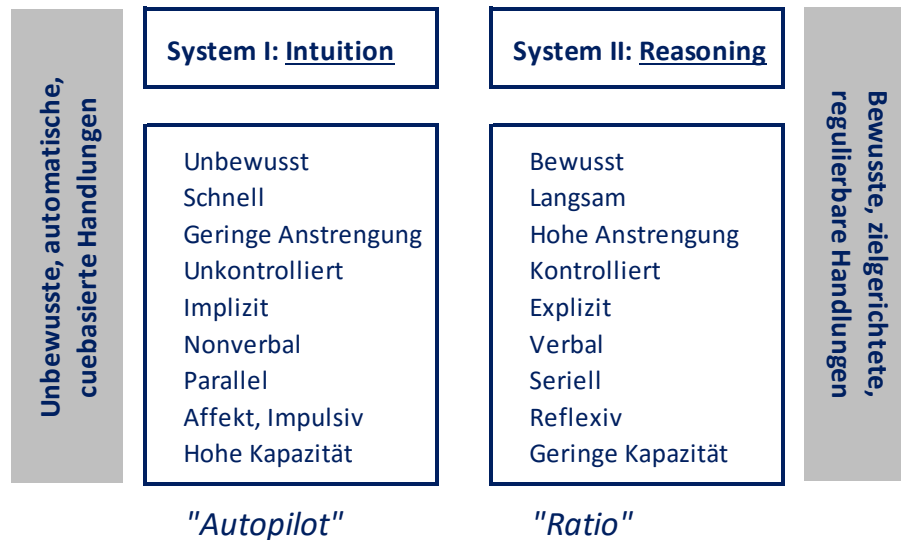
Unbewusste, automatische, cuebasierte Handlungen

System I: Intuition

Unbewusst
Schnell
Geringe Anstrengung
Unkontrolliert
Implizit
Nonverbal
Parallel
Affekt, Impulsiv
Hohe Kapazität

"Autopilot"

System II: Reasoning

Bewusst
Langsam
Hohe Anstrengung
Kontrolliert
Explizit
Verbal
Seriell
Reflexiv
Geringe Kapazität

"Ratio"

Bewusste, zielgerichtete, regulierbare Handlungen